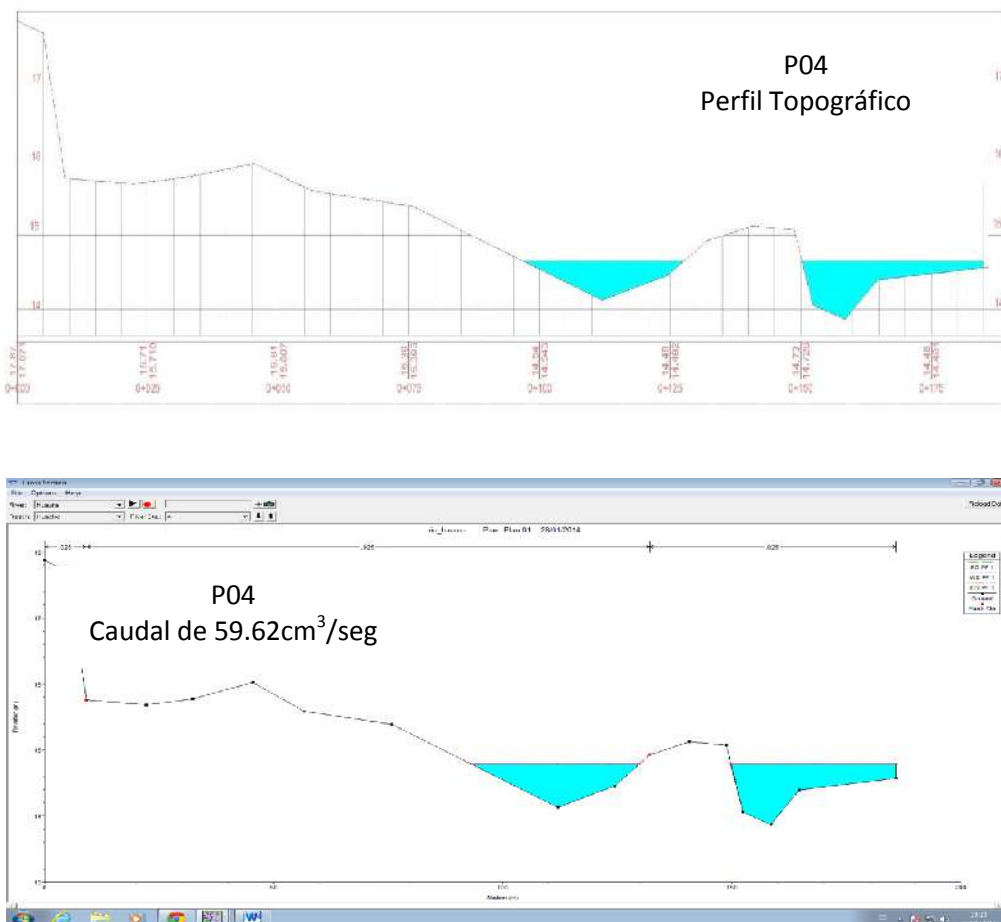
P04
Perfil Topográfico

17
16
15
14

17.07
0+000
15.71
0+025
15.91
0+050
15.39
0+075
14.54
0+100
14.49
0+125
14.72
0+150
14.48
0+175

P04
Caudal de 59.62cm$^3$/seg

File Options Help
River: Reload Data
Reach: River Sta.:
Plan: Plan 01 29/01/2014
.025 .035 .025
Legend